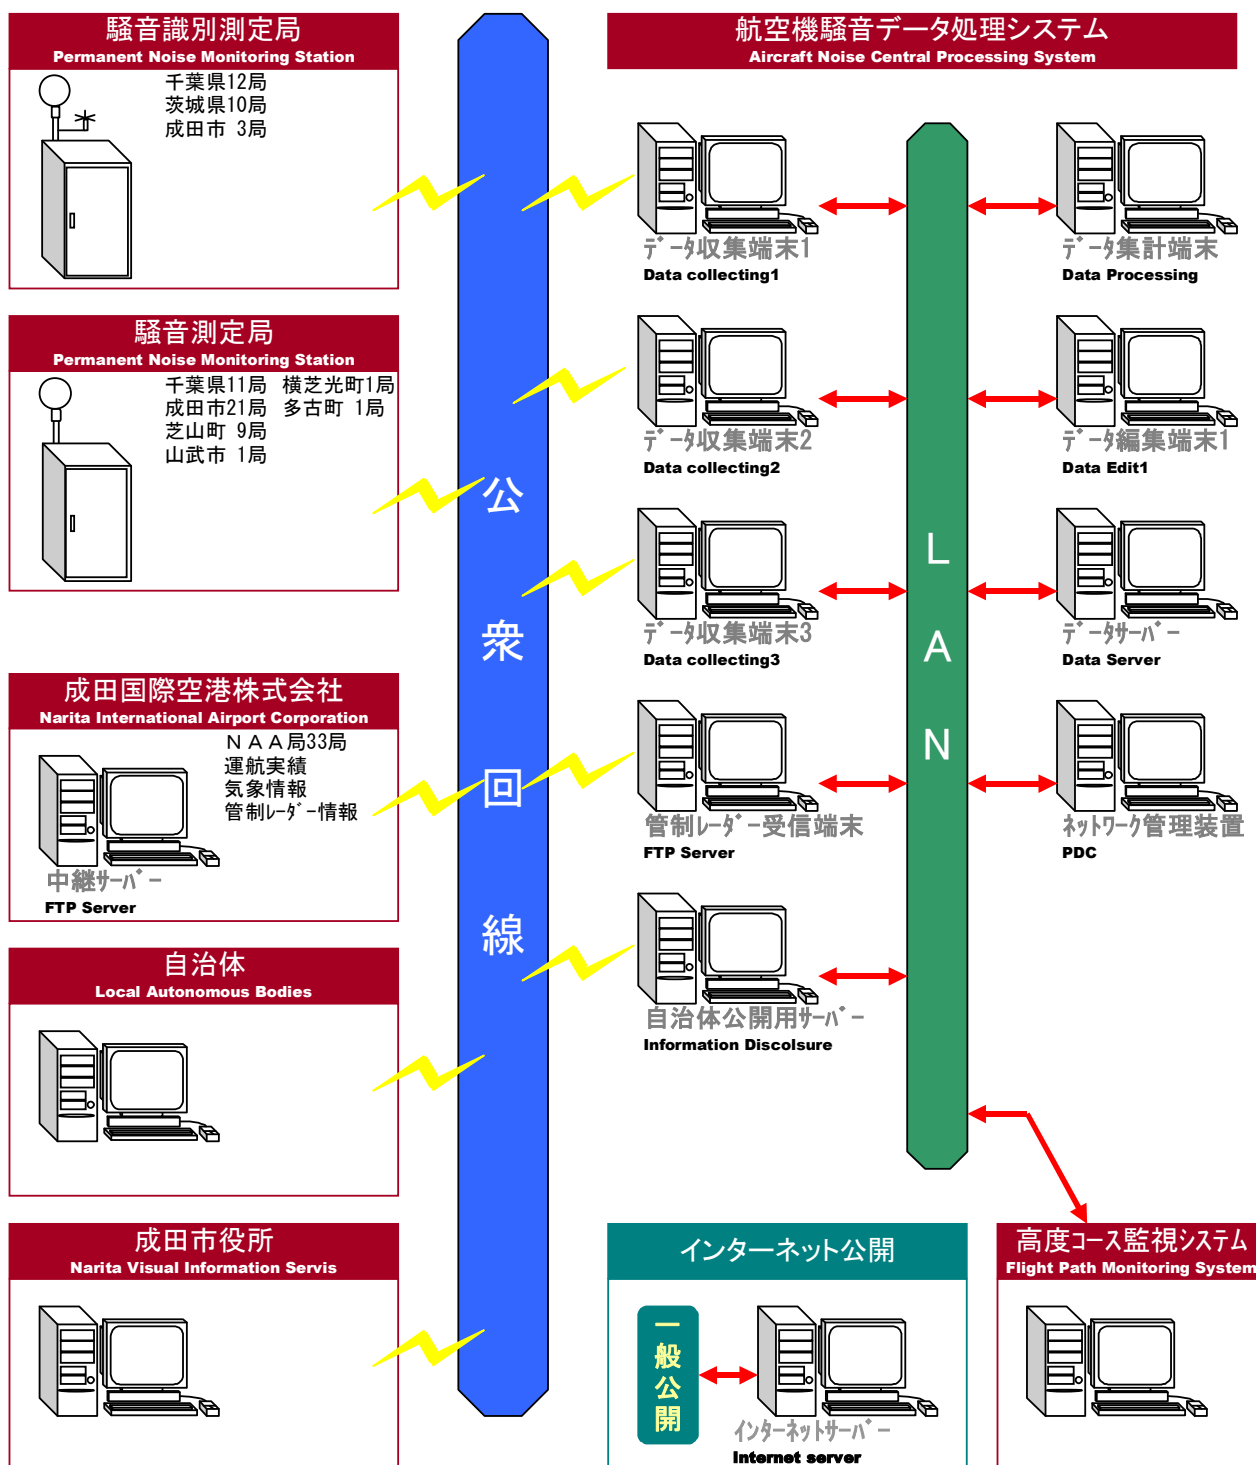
騒音識別測定局
Permanent Noise Monitoring Station
千葉県12局
茨城県10局
成田市 3局

騒音測定局
Permanent Noise Monitoring Station
千葉県11局 横芝光町1局
成田市21局 多古町 1局
芝山町 9局
山武市 1局

成田国際空港株式会社
Narita International Airport Corporation
ＮＡＡ局33局
運航実績
気象情報
管制レーダー情報
中継サーバー
FTP Server

自治体
Local Autonomous Bodies

成田市役所
Narita Visual Information Servis

公
衆
回
線

航空機騒音データ処理システム
Aircraft Noise Central Processing System

データ収集端末1
Data collecting1
データ収集端末2
Data collecting2
データ収集端末3
Data collecting3
管制レーダー受信端末
FTP Server
自治体公開用サーバー
Information Discolsure

L
A
N

データ集計端末
Data Processing
データ編集端末1
Data Edit1
データサーバー
Data Server
ネットワーク管理装置
PDC

インターネット公開
一
般
公
開
インターネットサーバー
Internet server

高度コース監視システム
Flight Path Monitoring System